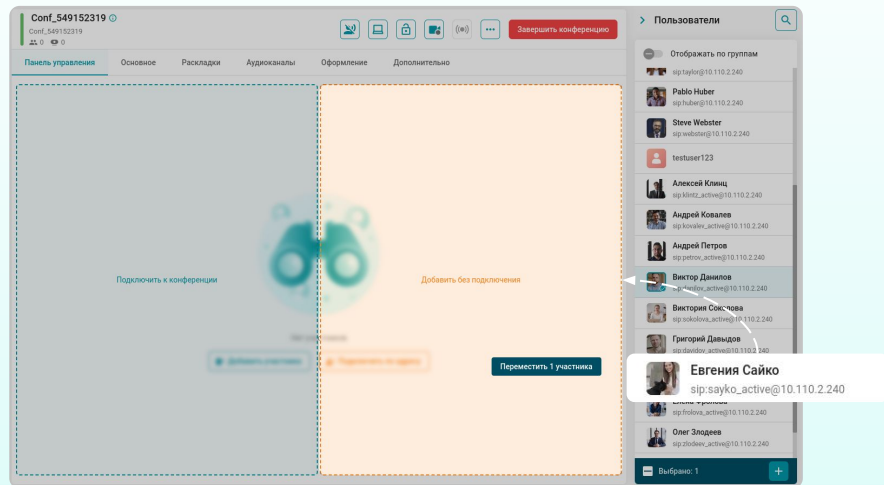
Conf_549152319
Conf_549152319
0 0

Завершить конференцию

Панель управления
Основное
Раскладки
Аудиоканалы
Оформление
Дополнительно

Подключить к конференции

Добавить без подключения

Переместить 1 участника

Пользователи

Отображать по группам
sip:taylor@10.110.2.240
Pablo Huber
sip:huber@10.110.2.240
Steve Webster
sip:webster@10.110.2.240
testuser123
Алексей Клинц
sip:klintz_active@10.110.2.240
Андрей Ковалев
sip:kovalev_active@10.110.2.240
Андрей Петров
sip:petrov_active@10.110.2.240
Виктор Данилов
sip:danilov_active@10.110.2.240
Виктория Соколова
sip:sokolova_active@10.110.2.240
Григорий Давыдов
sip:davidov_active@10.110.2.240
Евгения Сайко
sip:sayko_active@10.110.2.240
Елена Фролова
sip:frolova_active@10.110.2.240
Олег Злодеев
sip:zlodeev_active@10.110.2.240

Выбрано: 1